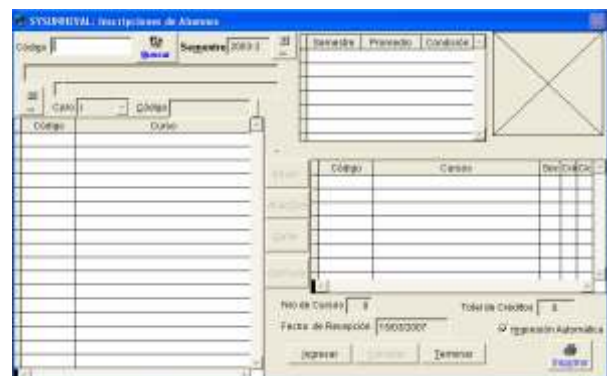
SYSUNIVAL: Inscripciones de Alumnos

Código

Buscar

Semestre 2003-I

Semestre | Promedio | Condición

Ciclo I

Código

| Código | Curso |
|---|---|

| Código | Cursos | Sec | Cré | Co |
|---|---|---|---|---|

No de Cursos 0

Total de Créditos 0

Fecha de Recepción 15/03/2007

Ingresión Automática

Ingresar

Cancelar

Terminar

Imprimir